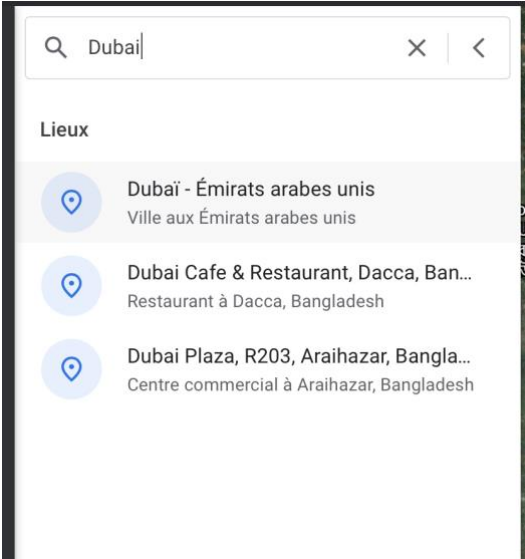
Dubai

Lieux

Dubaï - Émirats arabes unis
Ville aux Émirats arabes unis

Dubai Cafe & Restaurant, Dacca, Ban...
Restaurant à Dacca, Bangladesh

Dubai Plaza, R203, Araihazar, Bangla...
Centre commercial à Araihazar, Bangladesh